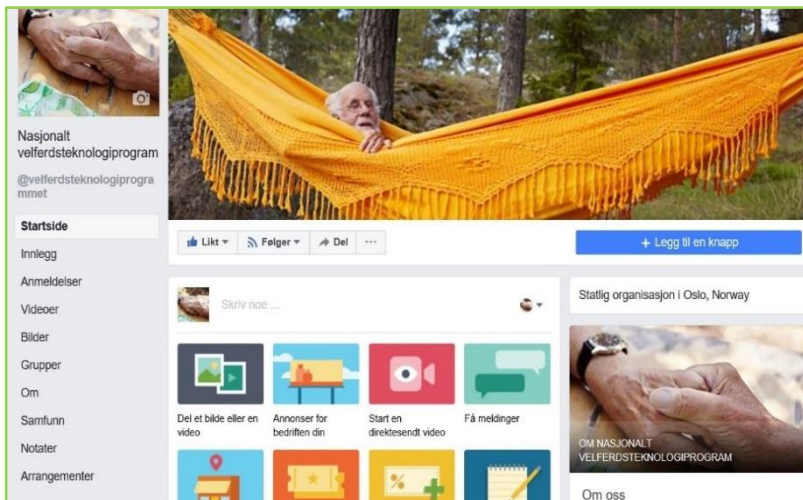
Nasjonalt velferdsteknologiprogram

@velferdsteknologiprogrammet

Startside

Innlegg

Anmeldelser

Videoer

Bilder

Grupper

Om

Samfunn

Notater

Arrangementer

Likt ▾

Følger ▾

Del

···

+ Legg til en knapp

Skriv noe ...

Del et bilde eller en video

Annonser for bedriften din

Start en direktesendt video

Få meldinger

Statlig organisasjon i Oslo, Norway

OM NASJONALT VELFERDSTEKNOLOGIPROGRAM

Om oss